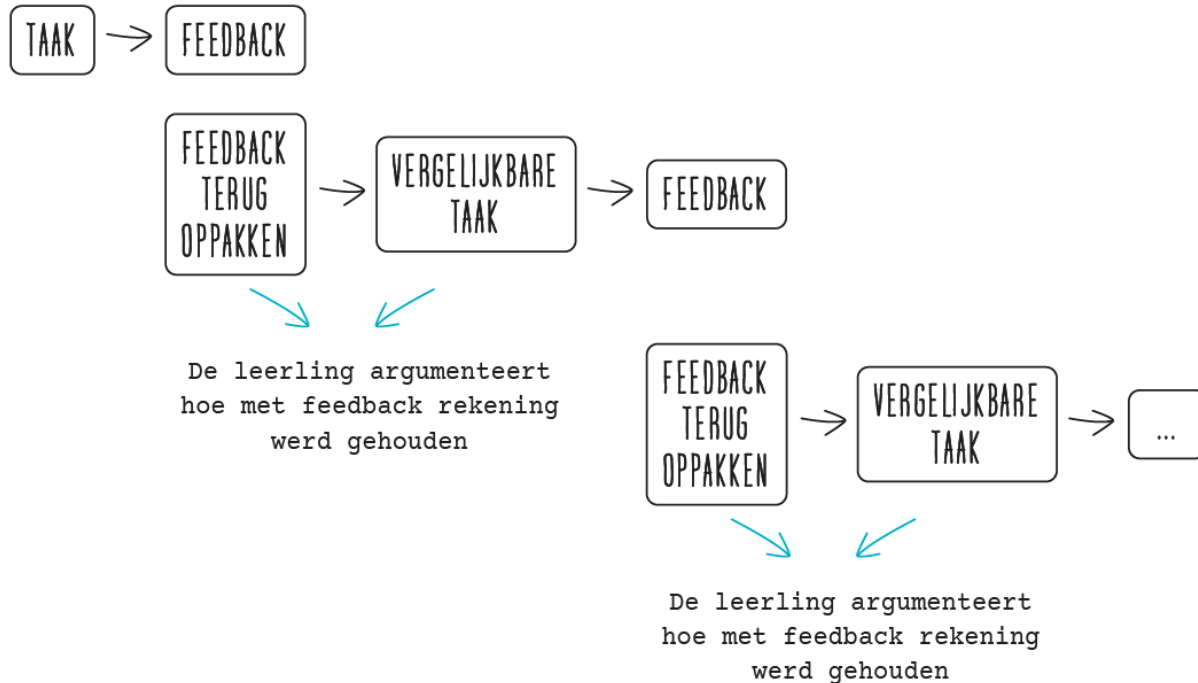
TAAK

FEEDBACK

FEEDBACK TERUG OPPAKKEN

VERGELIJKBARE TAAK

FEEDBACK

De leerling argumenteert hoe met feedback rekening werd gehouden

FEEDBACK TERUG OPPAKKEN

VERGELIJKBARE TAAK

...

De leerling argumenteert hoe met feedback rekening werd gehouden